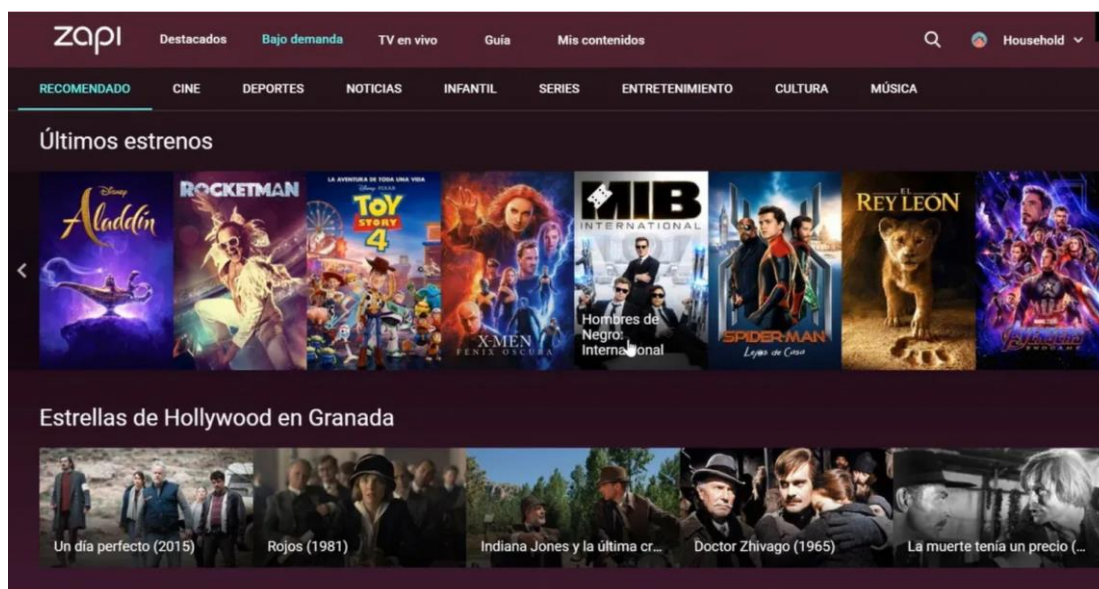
zapi Destacados Bajo demanda TV en vivo Guía Mis contenidos Household

RECOMENDADO CINE DEPORTES NOTICIAS INFANTIL SERIES ENTRETENIMIENTO CULTURA MÚSICA

Últimos estrenos

Disney Aladdin

ROCKETMAN

LA AVENTURA DE TODA UNA VIDA Disney PIXAR TOY STORY 4

X-MEN FÉNIX OSCURA

MIB INTERNATIONAL

Hombres de Negro: Internacional

SPIDER-MAN Lejos de Casa

EL REY LEÓN

Avengers ENDGAME

Estrellas de Hollywood en Granada

Un día perfecto (2015)

Rojos (1981)

Indiana Jones y la última cr...

Doctor Zhivago (1965)

La muerte tenía un precio (...